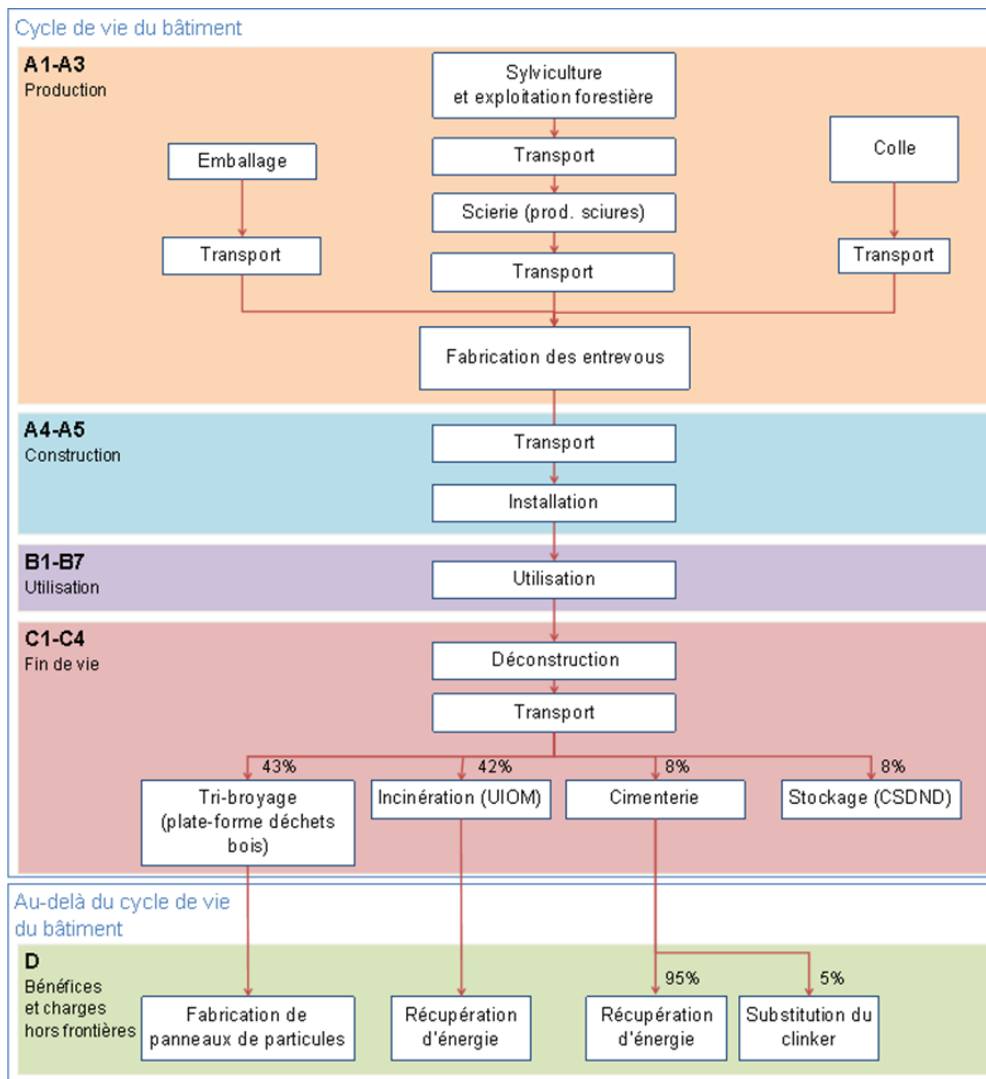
Cycle de vie du bâtiment

A1-A3
Production

Sylviculture et exploitation forestière

Transport

Scierie (prod. sciures)

Transport

Emballage

Transport

Colle

Transport

Fabrication des entrevous

A4-A5
Construction

Transport

Installation

B1-B7
Utilisation

Utilisation

C1-C4
Fin de vie

Déconstruction

Transport

43%
Tri-broyage (plate-forme déchets bois)

42%
Incinération (UIOM)

8%
Cimenterie

8%
Stockage (CSDND)

Au-delà du cycle de vie du bâtiment

D
Bénéfices et charges hors frontières

Fabrication de panneaux de particules

Récupération d'énergie

95%
Récupération d'énergie

5%
Substitution du clinker